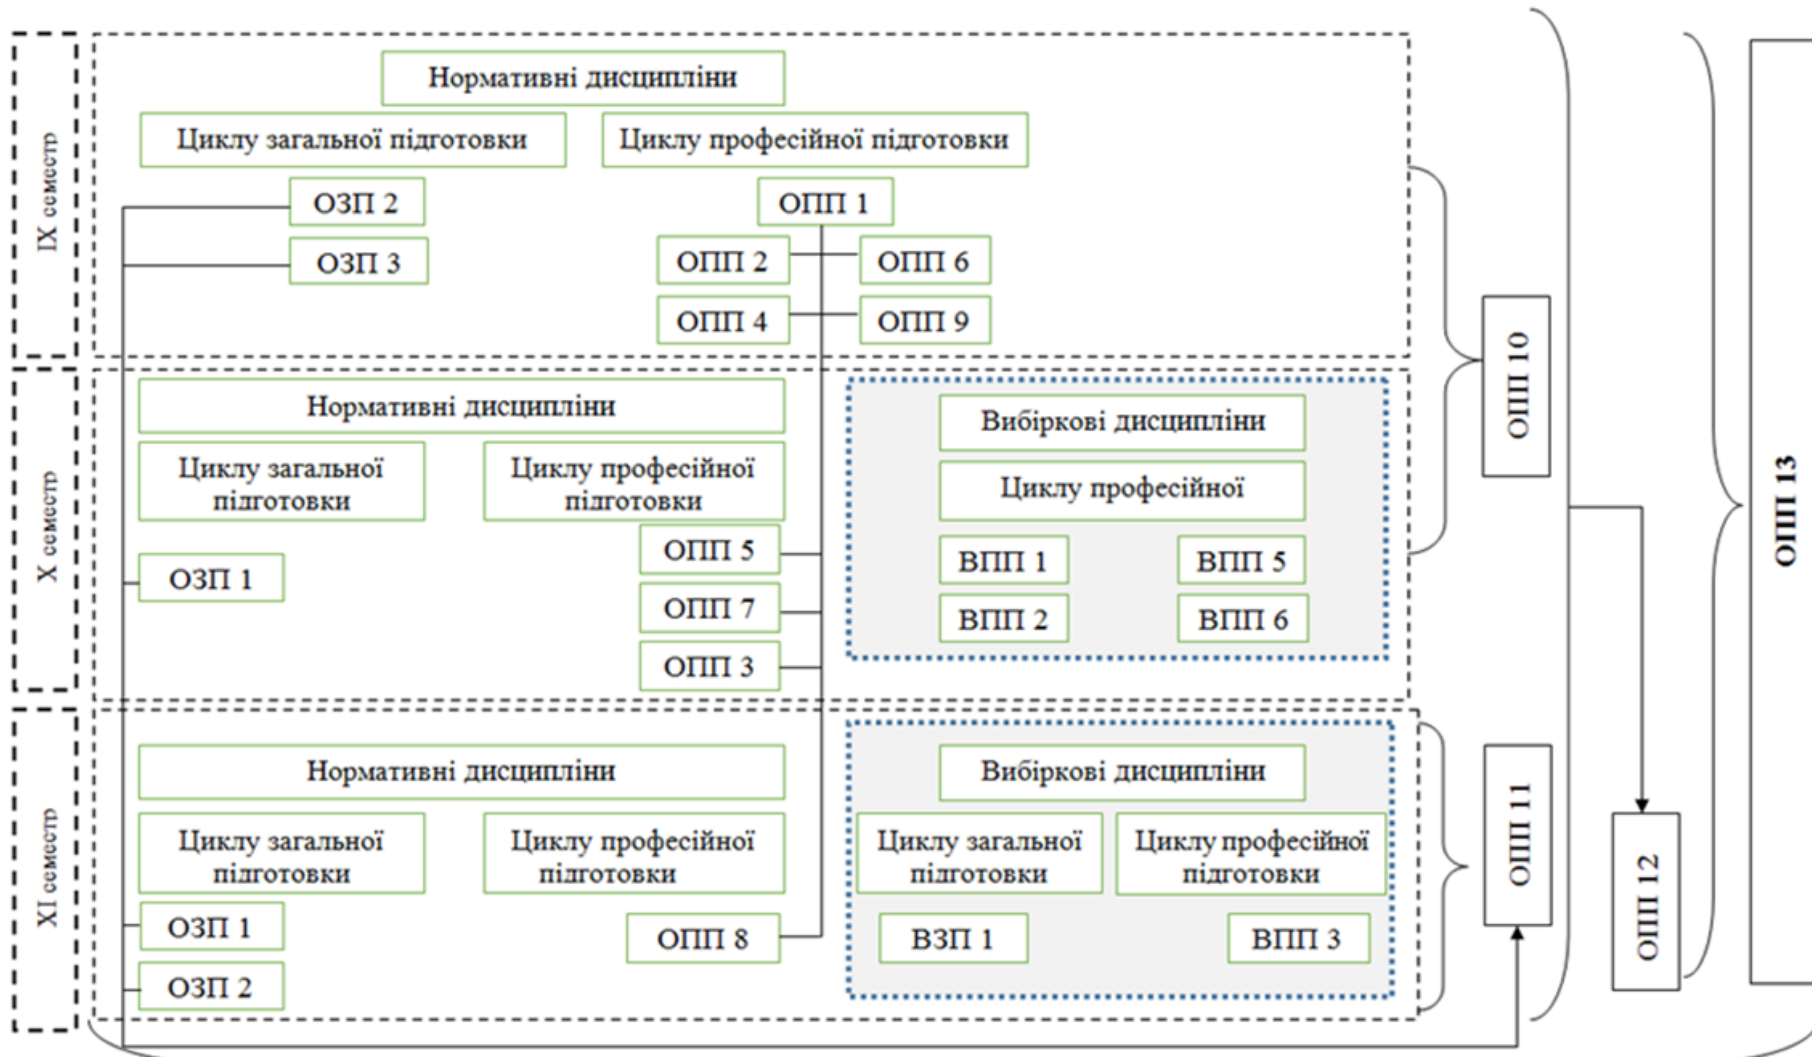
IX семестр

Нормативні дисципліни

Циклу загальної підготовки

Циклу професійної підготовки

ОЗП 2

ОЗП 3

ОПП 1

ОПП 2

ОПП 6

ОПП 4

ОПП 9

X семестр

Нормативні дисципліни

Циклу загальної підготовки

Циклу професійної підготовки

ОЗП 1

ОПП 5

ОПП 7

ОПП 3

Вибіркові дисципліни

Циклу професійної

ВПП 1

ВПП 5

ВПП 2

ВПП 6

XI семестр

Нормативні дисципліни

Циклу загальної підготовки

Циклу професійної підготовки

ОЗП 1

ОЗП 2

ОПП 8

Вибіркові дисципліни

Циклу загальної підготовки

Циклу професійної підготовки

ВЗП 1

ВПП 3

ОПП 10

ОПП 11

ОПП 12

ОПП 13